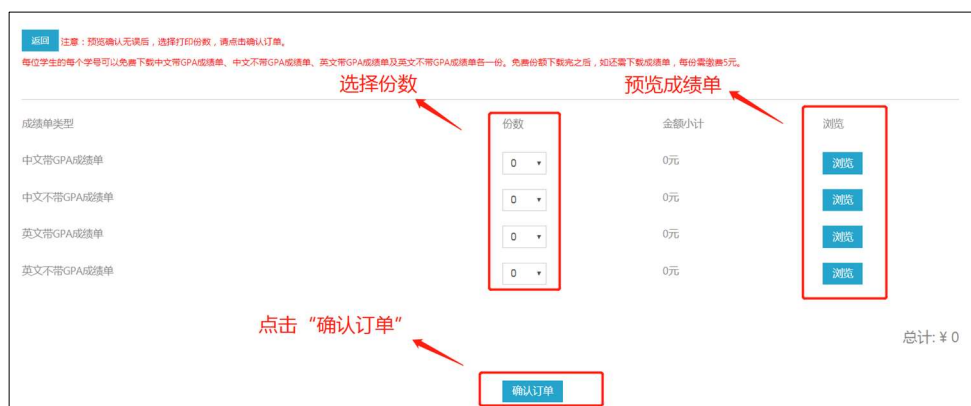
返回 注意：预览确认无误后，选择打印份数，请点击确认订单。

每位学生的每个学号可以免费下载中文带GPA成绩单、中文不带GPA成绩单、英文带GPA成绩单及英文不带GPA成绩单各一份。免费份额下载完之后，如还需下载成绩单，每份需缴费5元。

选择份数

预览成绩单

| 成绩单类型 | 份数 | 金额小计 | 浏览 |
|---|---|---|---|
| 中文带GPA成绩单 | 0 | 0元 | 浏览 |
| 中文不带GPA成绩单 | 0 | 0元 | 浏览 |
| 英文带GPA成绩单 | 0 | 0元 | 浏览 |
| 英文不带GPA成绩单 | 0 | 0元 | 浏览 |

点击“确认订单”

总计: ¥ 0

确认订单